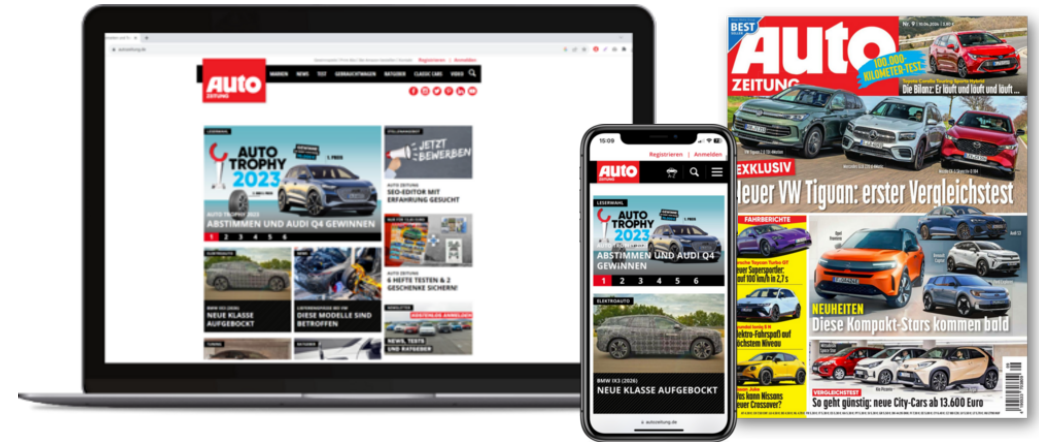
AUTO ZEITUNG

MARKEN NEWS TEST GEBRAUCHTWAGEN RATGEBER CLASSIC CARS VIDEO

Registrieren | Anmelden

AUTO TROPHY 2023

ABSTIMMEN UND AUDI Q4 GEWINNEN

1 2 3 4 5 6

JETZT BEWERBEN

AUTO ZEITUNG
SEO-EDITOR MIT ERFAHRUNG GESUCHT

AUTO ZEITUNG
6 HEFTE TESTEN & 2 GESCHENKE SICHERN!

ELEKTROAUTO
BMW iX3 (2026)
NEUE KLASSE AUFGEBOCKT

DIESE MODELLE SIND BETROFFEN

NEWS, TESTS UND RATGEBER

15:09

Auto

Registrieren | Anmelden

AUTO TROPHY 2023

ABSTIMMEN UND AUDI Q4 GEWINNEN

1 2 3 4 5 6

ELEKTROAUTO

BMW iX3 (2026)
NEUE KLASSE AUFGEBOCKT

autozeitung.de

BEST

AUTO ZEITUNG

100.000-KILOMETER-TEST

Die Bilanz: Er läuft und läuft und läuft ...

EXKLUSIV
Neuer VW Tiguan: erster Vergleichstest

FAHRBERICHTE

NEUHEITEN
Diese Kompakt-Stars kommen bald

VERGLEICHSTEST
So geht günstig: neue City-Cars ab 13.600 Euro